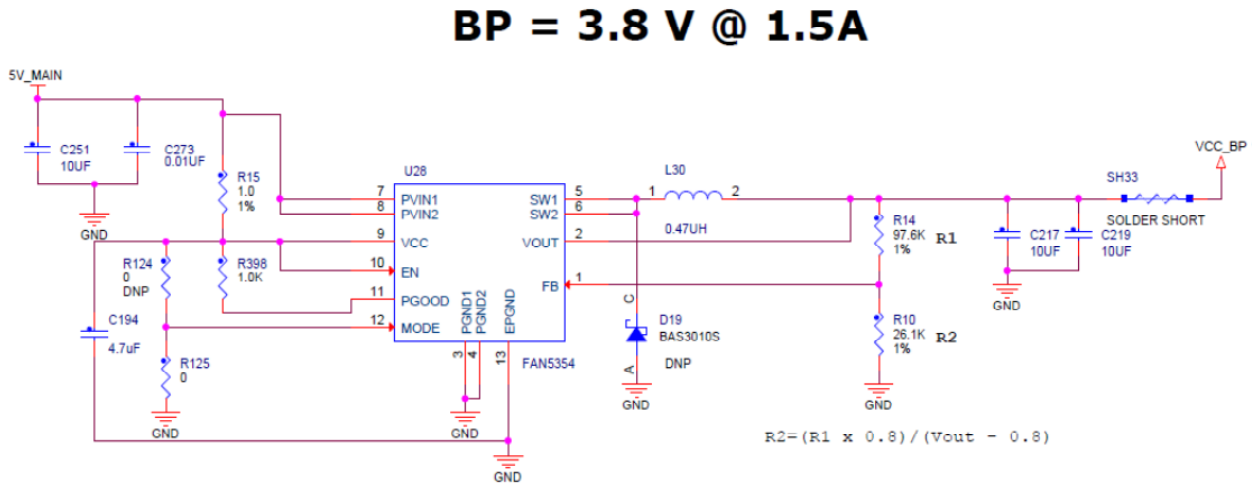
BP = 3.8 V @ 1.5A

5V_MAIN

C251
10UF

C273
0.01UF

GND

R15
1.0
1%

R124
0
DNP

R398
1.0K

C194
4.7uF

R125
0

GND

U28

7 PVIN1
8 PVIN2
9 VCC
10 EN
11 PGOOD
12 MODE

PGND1 PGND2 EPGND
3 4 13

GND

GND

FAN5354

SW1 5
SW2 6
VOUT 2
FB 1

L30
1 2
0.47UH

C
D19
BAS3010S
A
DNP

GND

R14
97.6K
1%
R1

R10
26.1K
1%
R2

GND

C217
10UF

C219
10UF

GND

SH33
SOLDER SHORT

VCC_BP

R2=(R1 x 0.8)/(Vout - 0.8)